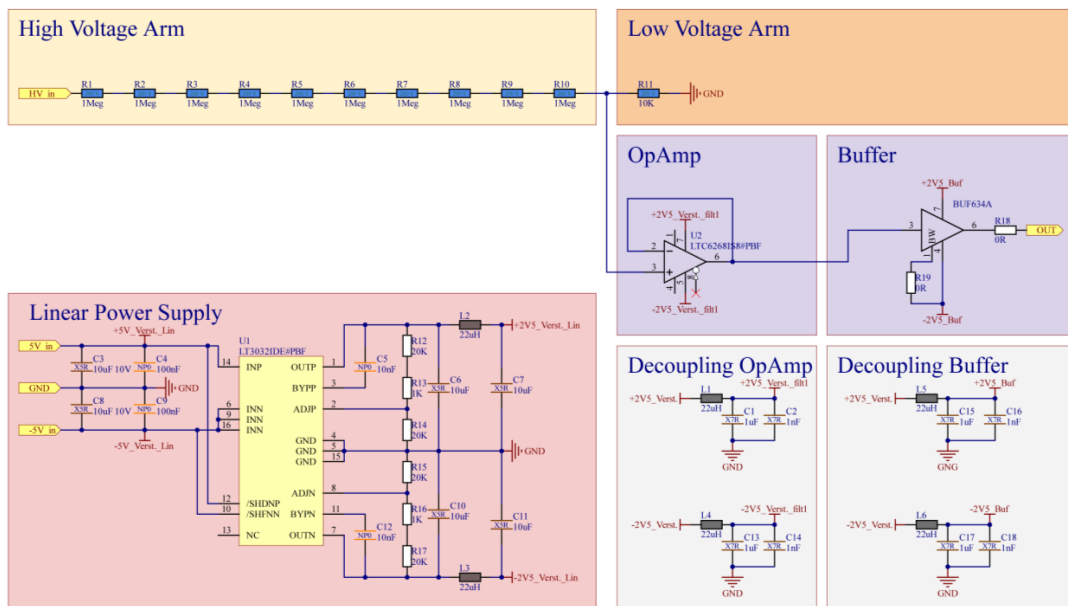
High Voltage Arm

HV_in
R1 1Meg
R2 1Meg
R3 1Meg
R4 1Meg
R5 1Meg
R6 1Meg
R7 1Meg
R8 1Meg
R9 1Meg
R10 1Meg

Low Voltage Arm

R11 10K
GND

OpAmp

+2V5_Verst._filt1
U2
LTC6268IS8#PBF
2
3
6
-2V5_Verst._filt1

Buffer

+2V5_Buf
BUF634A
3
6
BW
R18 0R
OUT
R19 0R
-2V5_Buf

Linear Power Supply

+5V_Verst._Lin
5V_in
GND
-5V_in
C3 X5R 10uF 10V
C4 NP0 100nF
C9
GND
C8 X5R 10uF 10V
C9 NP0 100nF
-5V_Verst._Lin
U1
LT3032IDE#PBF
14 INP
6 INN
9 INN
16 INN
12 /SHDNP
10 /SHFNN
13 NC
OUTP 1
BYPP 3
ADJP 2
GND 4
GND 5
GND 15
ADJN 8
BYPN 11
OUTN 7
C5 NP0 10nF
C12 NP0 10nF
R12 20K
R13 1K
R14 20K
R15 20K
R16 1K
R17 20K
C6 X5R 10uF
C10 X5R 10uF
L2 22uH
+2V5_Verst._Lin
C7 X5R 10uF
GND
C11 X5R 10uF
L3
-2V5_Verst._Lin

Decoupling OpAmp

+2V5_Verst.
L1 22uH
+2V5_Verst._filt1
C1 X7R 1uF
C2 X7R 1nF
GND
-2V5_Verst.
L4 22uH
-2V5_Verst._filt1
C13 X7R 1uF
C14 X7R 1nF
GND

Decoupling Buffer

+2V5_Verst.
L5 22uH
+2V5_Buf
C15 X7R 1uF
C16 X7R 1nF
GNG
-2V5_Verst.
L6 22uH
-2V5_Buf
C17 X7R 1uF
C18 X7R 1nF
GND